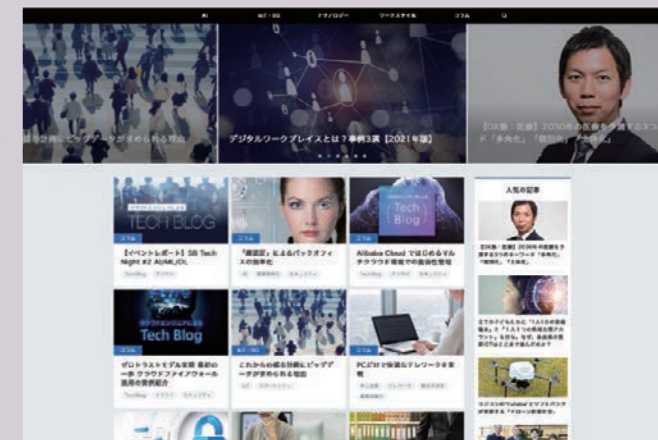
AI　IoT・5G　テクノロジー　ワークスタイル　コラム

デジタルワークプレイスとは？事例3選【2021年版】

【DX鼎・言語】2030年の医療を予測する3つのキーワード「多角化」「個別化」「予防化」

TECH BLOG
コラム
【イベントレポート】SB Tech Night #2 AI/ML/IOL

コラム
「顔認証」によるバックオフィスの効率化

Tech Blog
コラム
Alibaba Cloud ではじめるマルチクラウド環境での脅威監視

Tech Blog
コラム
ゼロトラストモデル支援 最前の一手 クラウドファイアウォール活用の実例紹介

IoT・5G
これからの経営目線にビッグデータが求められる理由

コラム
PCだけで快適なテレワークを実現

人気の記事
【DX鼎・言語】2030年の医療を予測する3つのキーワード「多角化」「個別化」「予防化」